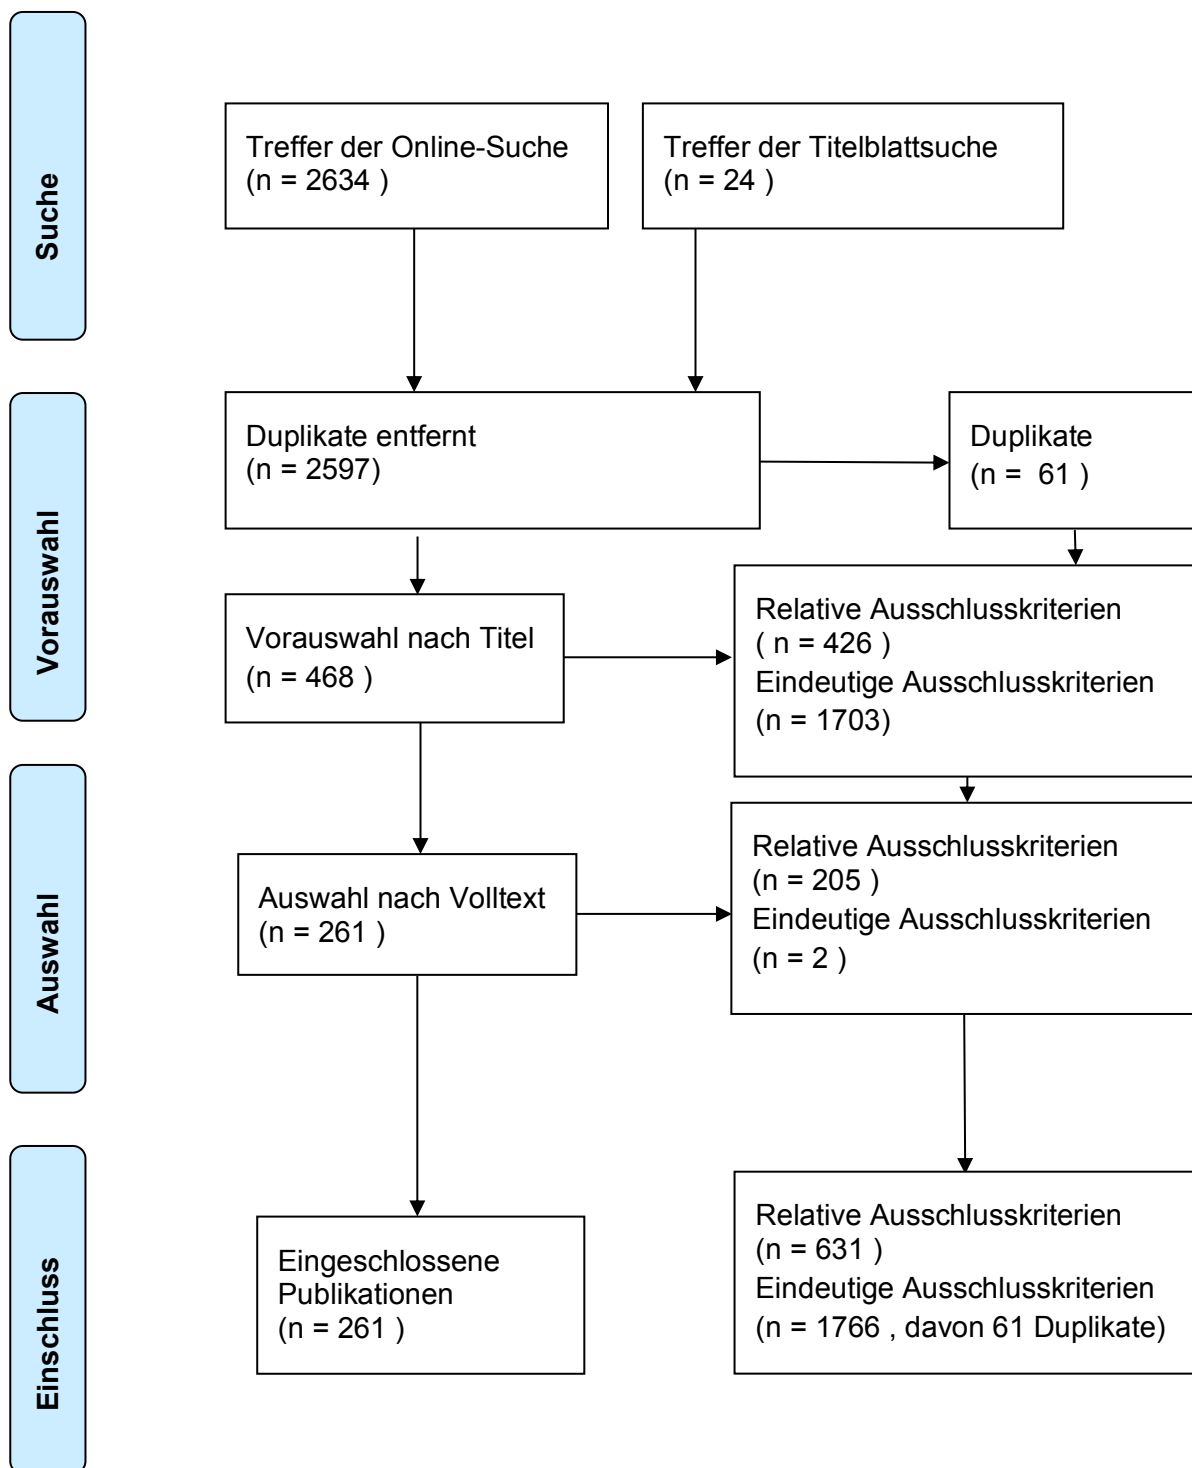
Suche

Treffer der Online-Suche (n = 2634 )

Treffer der Titelblattsuche (n = 24 )

Vorauswahl

Duplikate entfernt (n = 2597)

Duplikate (n = 61 )

Vorauswahl nach Titel (n = 468 )

Relative Ausschlusskriterien ( n = 426 )
Eindeutige Ausschlusskriterien (n = 1703)

Auswahl

Auswahl nach Volltext (n = 261 )

Relative Ausschlusskriterien (n = 205 )
Eindeutige Ausschlusskriterien (n = 2 )

Einschluss

Eingeschlossene Publikationen (n = 261 )

Relative Ausschlusskriterien (n = 631 )
Eindeutige Ausschlusskriterien (n = 1766 , davon 61 Duplikate)